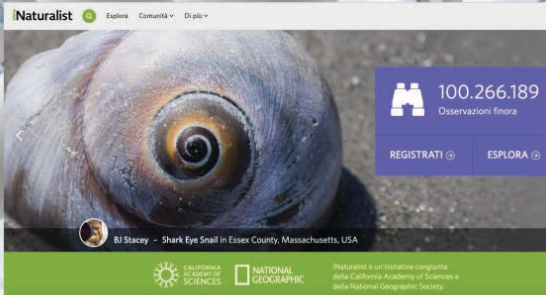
iNaturalist Esplora Comunità Di più

100.266.189
Osservazioni finora

REGISTRATI

ESPLORA

BJ Stacey - Shark Eye Snail in Essex County, Massachusetts, USA

CALIFORNIA ACADEMY OF SCIENCES

NATIONAL GEOGRAPHIC

iNaturalist è un'iniziativa congiunta della California Academy of Sciences e della National Geographic Society.